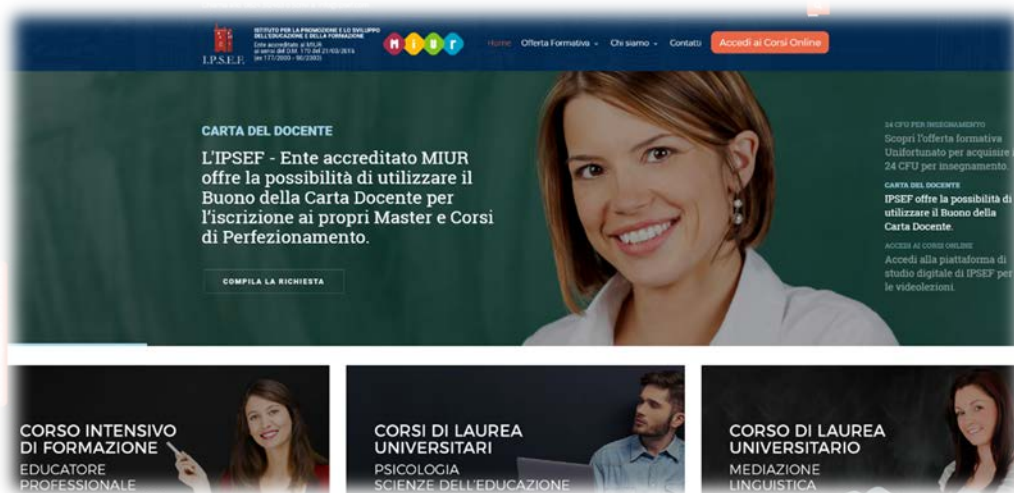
I.P.S.E.F.

ISTITUTO PER LA PROMOZIONE E LO SVILUPPO DELL'EDUCAZIONE E DELLA FORMAZIONE
Ente accreditato al MIUR ai sensi del D.M. 170 del 21/03/2016 (ex 177/2000 - 90/2003)

M I U R

Home   Offerta Formativa   Chi siamo   Contatti   Accedi ai Corsi Online

CARTA DEL DOCENTE

L'IPSEF - Ente accreditato MIUR offre la possibilità di utilizzare il Buono della Carta Docente per l'iscrizione ai propri Master e Corsi di Perfezionamento.

COMPILA LA RICHIESTA

24 CFU PER INSEGNAMENTO
Scopri l'offerta formativa Unifortunato per acquisire i 24 CFU per insegnamento.

CARTA DEL DOCENTE
IPSEF offre la possibilità di utilizzare il Buono della Carta Docente.

ACCEDI AI CORSI ONLINE
Accedi alla piattaforma di studio digitale di IPSEF per le videolezioni.

CORSO INTENSIVO DI FORMAZIONE
EDUCATORE PROFESSIONALE

CORSI DI LAUREA UNIVERSITARI
PSICOLOGIA
SCIENZE DELL'EDUCAZIONE

CORSO DI LAUREA UNIVERSITARIO
MEDIAZIONE LINGUISTICA